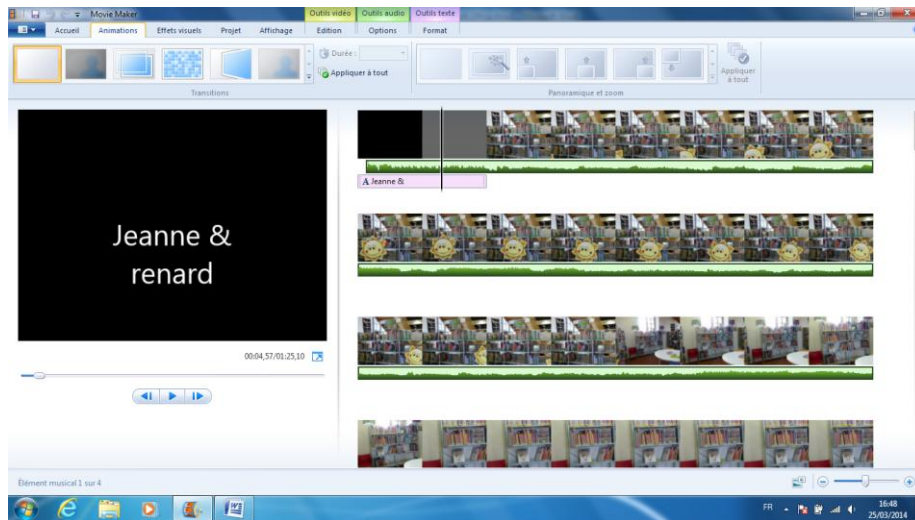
Movie Maker
Outils vidéo Outils audio Outils texte
Accueil Animations Effets visuels Projet Affichage Edition Options Format
Durée :
Appliquer à tout
Transitions
Appliquer à tout
Panoramique et zoom
Jeanne & renard
00:04,57/01:25,10
Jeanne &
Elément musical 1 sur 4
FR
16:48
25/03/2014